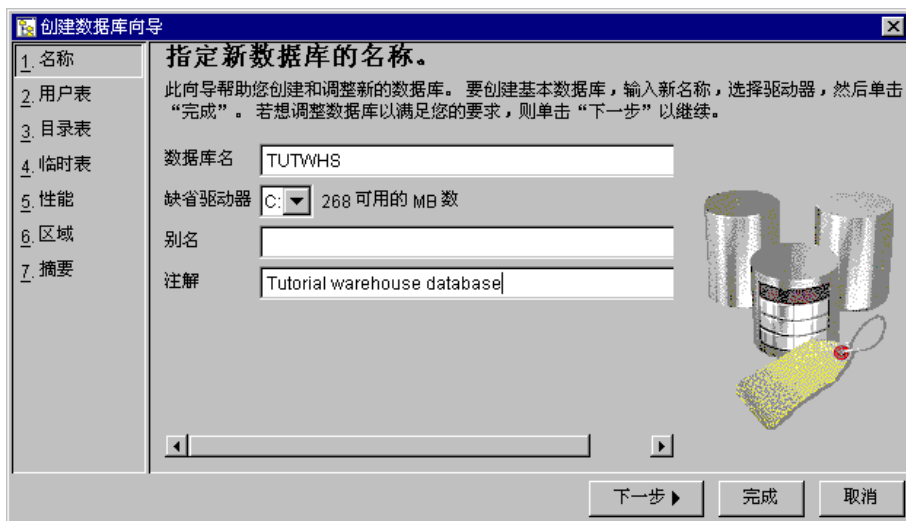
创建数据库向导

1. 名称
2. 用户表
3. 目录表
4. 临时表
5. 性能
6. 区域
7. 摘要

指定新数据库的名称。

此向导帮助您创建和调整新的数据库。要创建基本数据库，输入新名称，选择驱动器，然后单击“完成”。若想调整数据库以满足您的要求，则单击“下一步”以继续。

数据库名 TUTWHS

缺省驱动器 C: 268 可用的 MB 数

别名

注解 Tutorial warehouse database

下一步 ▶ 完成 取消